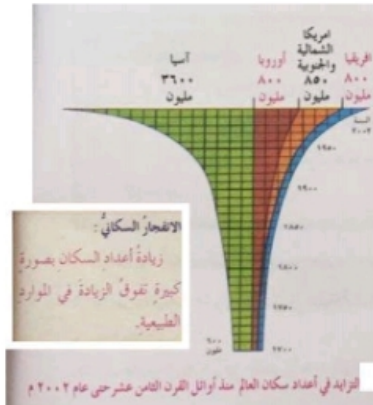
آسيا
٣٦٠٠
مليون

أوروبا
٨٠٠
مليون

امريكا
الشمالية
والجنوبية
٨٥٠
مليون

افريقيا
٨٠٠
مليون

٢٠٠٢

١٩٥٠

١٩٠٠

١٨٥٠

١٨٠٠

١٧٥٠

١٧٠٠

٩٠٠
مليون

الانفجارُ السكانيُّ:
زيادةُ أعدادِ السكانِ بصورةٍ كبيرةٍ تفوقُ الزيادةَ في المواردِ الطبيعيةِ.

التزايد في أعداد سكان العالم منذ أوائل القرن الثامن عشر حتى عام ٢٠٠٢ م